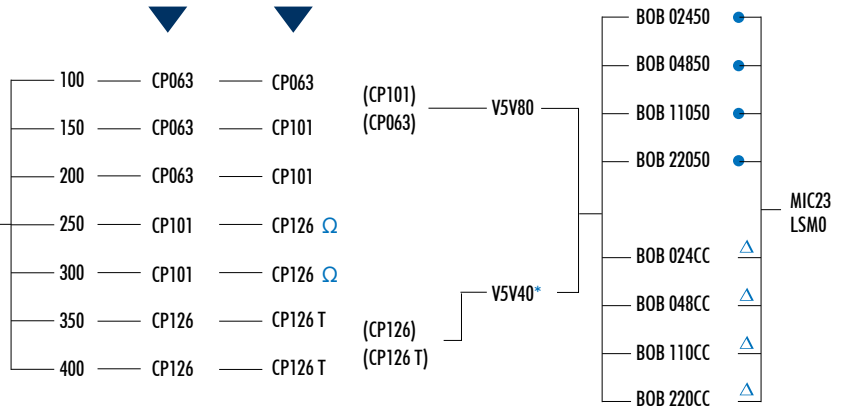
100 CP063 CP063
150 CP063 CP101
200 CP063 CP101
250 CP101 CP126 Ω
300 CP101 CP126 Ω
350 CP126 CP126 T
400 CP126 CP126 T

(CP101)
(CP063)
V5V80

V5V40*
(CP126)
(CP126 T)

BOB 02450
BOB 04850
BOB 11050
BOB 22050
BOB 024CC
BOB 048CC
BOB 110CC
BOB 220CC

MIC23
LSM0